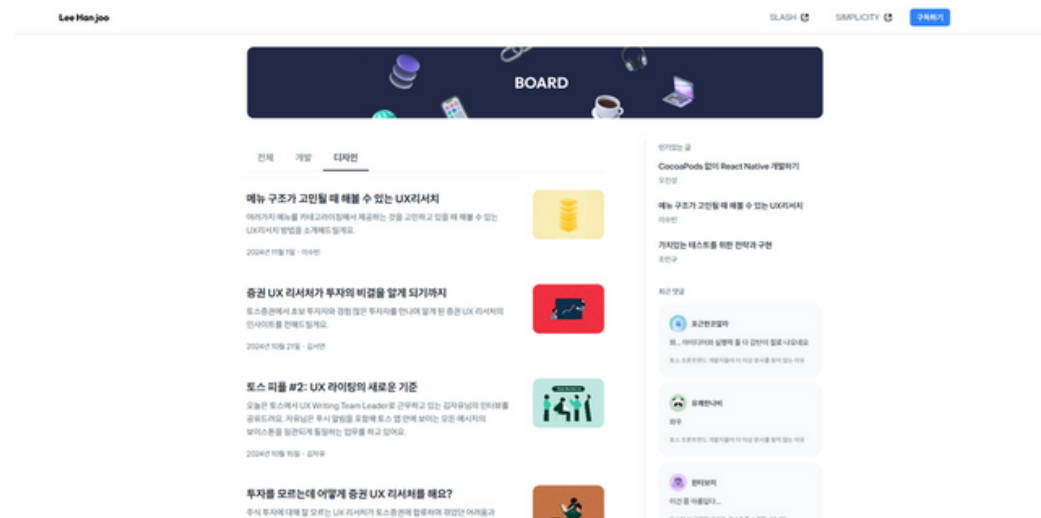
Lee Han joo

SLASH

SIMPLICITY

구독하기

BOARD

전체 개발 디자인

메뉴 구조가 고민될 때 해볼 수 있는 UX리서치

여러가지 메뉴를 카테고리화해서 제공하는 것을 고민하고 있을 때 해볼 수 있는 UX리서치 방법을 소개해드릴게요.

2024년 11월 1일 · 이수민

증권 UX 리서처가 투자의 비결을 알게 되기까지

토스증권에서 초보 투자자와 경험 많은 투자자를 만나며 알게 된 증권 UX 리서치의 인사이트를 전해드릴게요.

2024년 10월 21일 · 김서연

토스 피플 #2: UX 라이팅의 새로운 기준

오늘은 토스에서 UX Writing Team Leader로 근무하고 있는 김자유님의 인터뷰를 공유드려요. 자유님은 무시 알림을 포함해 토스 앱 안에 보이는 모든 메시지를 보이스톤을 일관되게 통일하는 업무를 하고 있어요.

2024년 10월 15일 · 김자유

투자를 모르는데 어떻게 증권 UX 리서처를 해요?

주식 투자에 대해 잘 모르는 UX 리서처가 토스증권에 합류하며 겪었던 어려움과

인기있는 글

CocoaPods 없이 React Native 개발하기

오진성

메뉴 구조가 고민될 때 해볼 수 있는 UX리서치

이수민

가치있는 테스트를 위한 전략과 구현

조민규

최근 댓글

포근한코알라

와... 아이디어와 실행력 둘 다 감탄이 절로 나오네요

토스 프론트엔드 개발자들이 더 어떤 생각을 하고 있는 지도

유쾌한너비

와우

토스 프론트엔드 개발자들이 더 어떤 생각을 하고 있는 지도

완더보이

이건 좀 어렵답니다...